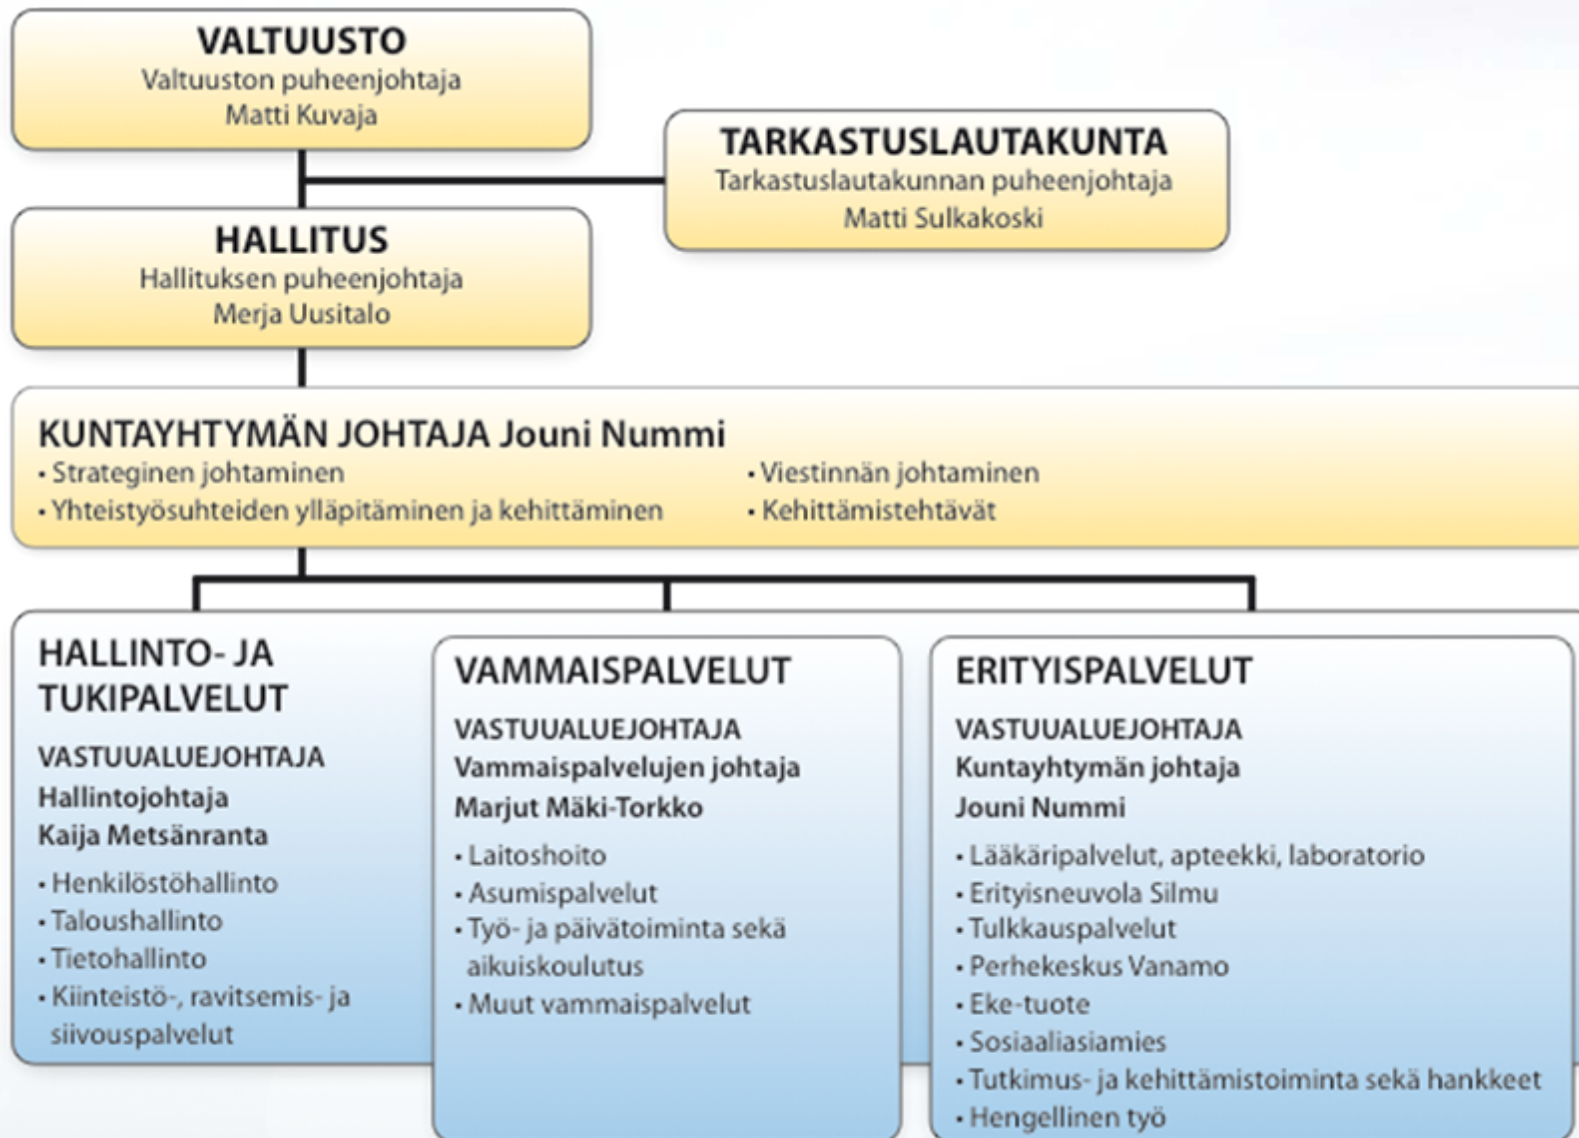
VALTUUSTO
Valtuuston puheenjohtaja
Matti Kuvaja

TARKASTUSLAUTAKUNTA
Tarkastuslautakunnan puheenjohtaja
Matti Sulkakoski

HALLITUS
Hallituksen puheenjohtaja
Merja Uusitalo

KUNTAYHTYMÄN JOHTAJA Jouni Nummi
• Strateginen johtaminen
• Yhteistyösuhteiden ylläpitäminen ja kehittäminen
• Viestinnän johtaminen
• Kehittämistehtävät

HALLINTO- JA TUKIPALVELUT
VASTUUALUEJOHTAJA
Hallintojohtaja
Kaija Metsänranta
• Henkilöstöhallinto
• Taloushallinto
• Tietohallinto
• Kiinteistö-, ravitsemis- ja siivouspalvelut

VAMMAISPALVELUT
VASTUUALUEJOHTAJA
Vammaispalvelujen johtaja
Marjut Mäki-Torkko
• Laitoshoito
• Asumispalvelut
• Työ- ja päivätoiminta sekä aikuiskoulutus
• Muut vammaispalvelut

ERITYISPALVELUT
VASTUUALUEJOHTAJA
Kuntayhtymän johtaja
Jouni Nummi
• Lääkäripalvelut, apteekki, laboratorio
• Erityisneuvola Silmu
• Tulkkauspalvelut
• Perhekeskus Vanamo
• Eke-tuote
• Sosiaaliasiamies
• Tutkimus- ja kehittämistoiminta sekä hankkeet
• Hengellinen työ